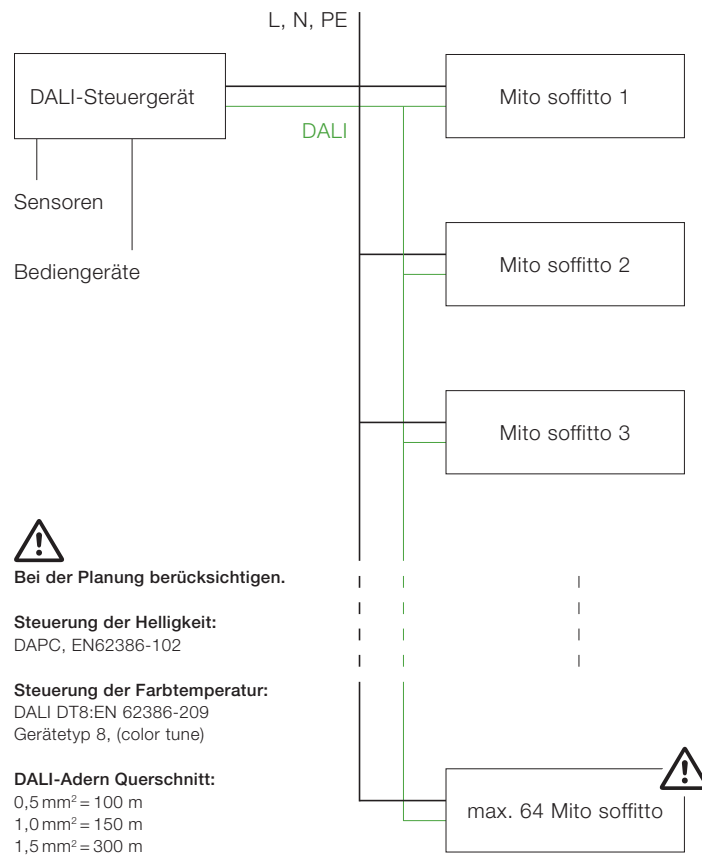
L, N, PE

DALI-Steuergerät

DALI

Mito soffitto 1

Sensoren

Bediengeräte

Mito soffitto 2

Mito soffitto 3

Bei der Planung berücksichtigen.

Steuerung der Helligkeit:
DAPC, EN62386-102

Steuerung der Farbtemperatur:
DALI DT8:EN 62386-209
Gerätetyp 8, (color tune)

DALI-Adern Querschnitt:
0,5 mm$^2$ = 100 m
1,0 mm$^2$ = 150 m
1,5 mm$^2$ = 300 m

max. 64 Mito soffitto